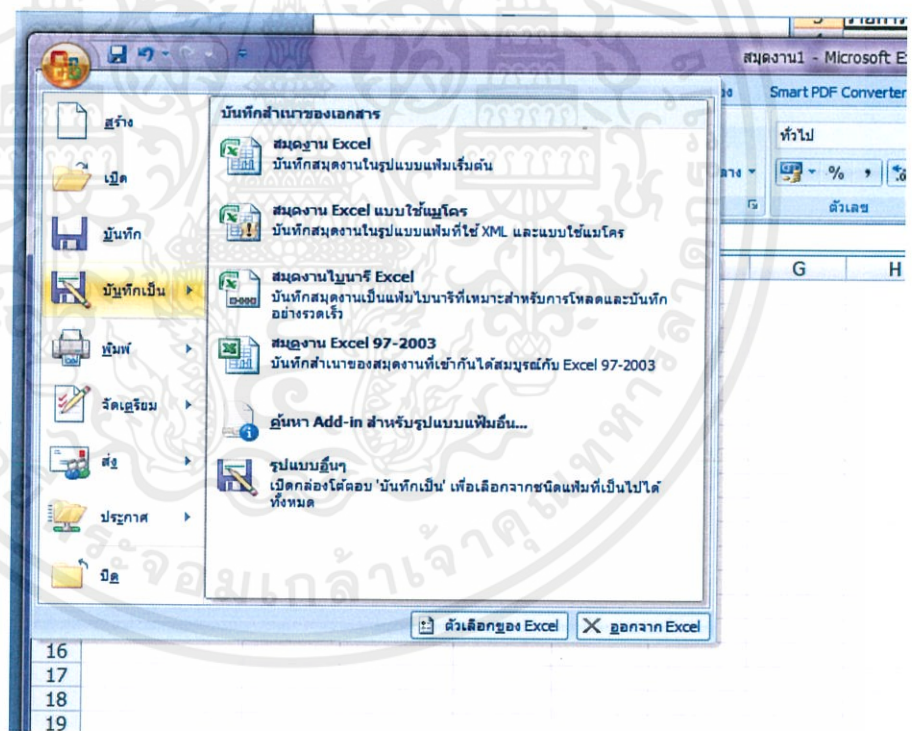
สมุดงาน1 - Microsoft E

Smart PDF Converter

ทั่วไป

%

ตัวเลข

G H

สร้าง

เปิด

บันทึก

บันทึกเป็น

พิมพ์

จัดเตรียม

ส่ง

ประกาศ

ปิด

บันทึกสำเนาของเอกสาร

สมุดงาน Excel
บันทึกสมุดงานในรูปแบบแฟ้มเริ่มต้น

สมุดงาน Excel แบบใช้แมโคร
บันทึกสมุดงานในรูปแบบแฟ้มที่ใช้ XML และแบบใช้แมโคร

สมุดงานไบนารี Excel
บันทึกสมุดงานเป็นแฟ้มไบนารีที่เหมาะสำหรับการโหลดและบันทึกอย่างรวดเร็ว

สมุดงาน Excel 97-2003
บันทึกสำเนาของสมุดงานที่เข้ากันได้สมบูรณ์กับ Excel 97-2003

ค้นหา Add-in สำหรับรูปแบบแฟ้มอื่น...

รูปแบบอื่นๆ
เปิดกล่องโต้ตอบ 'บันทึกเป็น' เพื่อเลือกจากชนิดแฟ้มที่เป็นไปได้ทั้งหมด

ตัวเลือกของ Excel

ออกจาก Excel

16
17
18
19